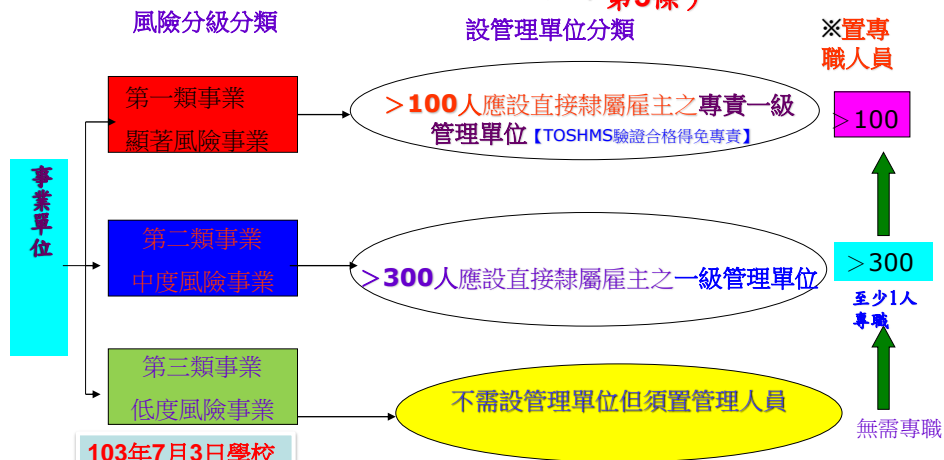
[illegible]第3條）

風險分級分類

設管理單位分類

※置專職人員

事業單位

第一類事業
顯著風險事業

＞100人應設直接隸屬雇主之專責一級管理單位【TOSHMS驗證合格得免專責】

＞100

第二類事業
中度風險事業

＞300人應設直接隸屬雇主之一級管理單位

＞300

至少1人專職

第三類事業
低度風險事業

不需設管理單位但須置管理人員

無需專職

103年7月3日學校